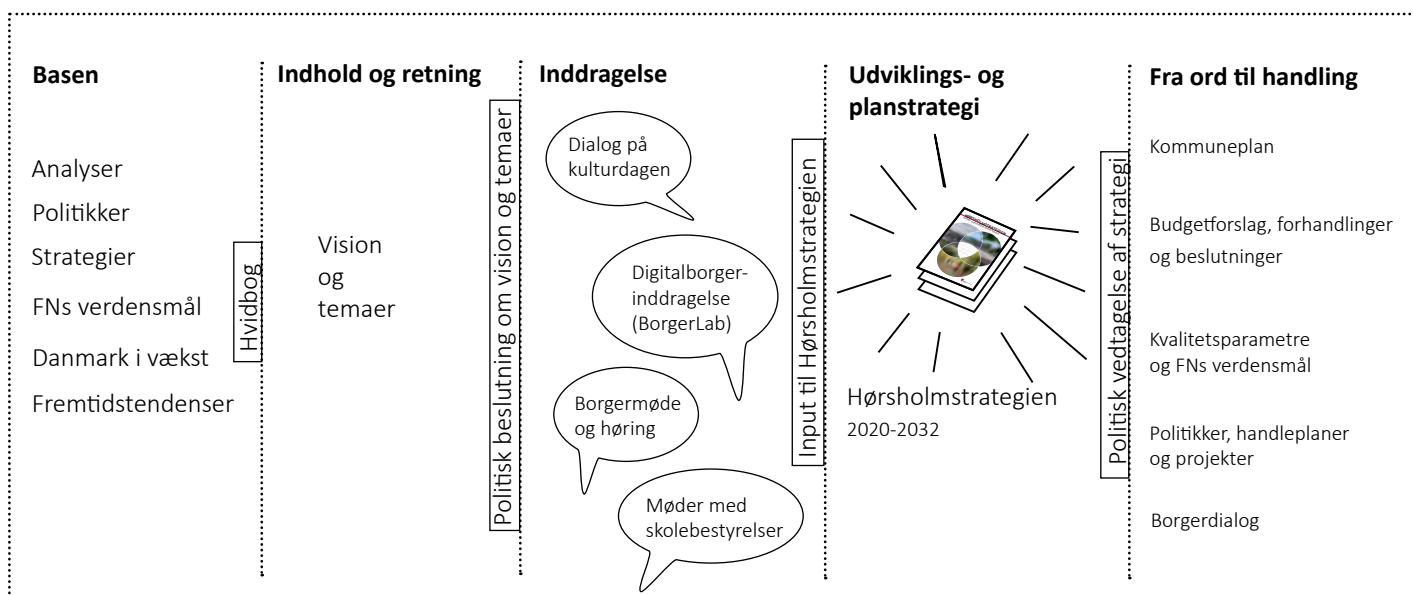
Basen

Analyser
Politikker
Strategier
FNs verdensmål
Danmark i vækst
Fremtidstendenser

Hvidbog

Indhold og retning

Vision og temaer

Politisk beslutning om vision og temaer

Inddragelse

Dialog på kulturdagen

Digitalborgerinddragelse (BorgerLab)

Borgermøde og høring

Møder med skolebestyrelser

Input til Hørsholmstrategien

Udviklings- og planstrategi

Hørsholmstrategien
2020-2032

Politisk vedtagelse af strategi

Fra ord til handling

Kommuneplan

Budgetforslag, forhandlinger og beslutninger

Kvalitetsparametre og FNs verdensmål

Politikker, handleplaner og projekter

Borgerdialog